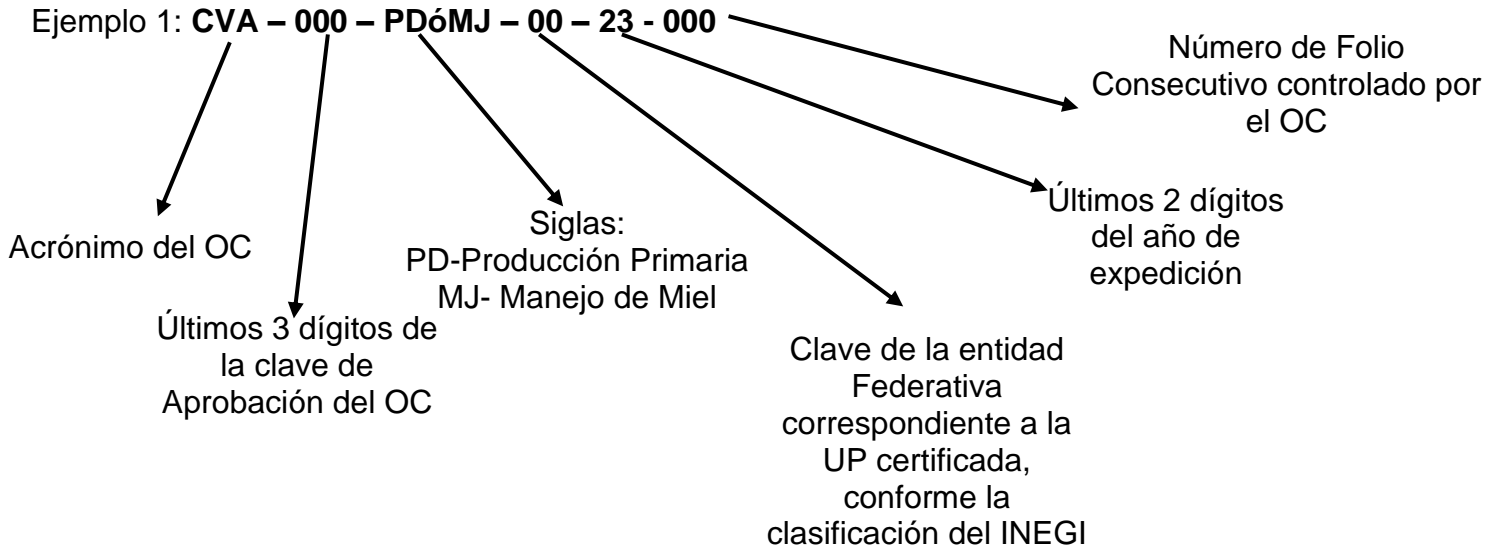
Ejemplo 1: **CVA – 000 – PDóMJ – 00 – 23 - 000**

Número de Folio Consecutivo controlado por el OC

Últimos 2 dígitos del año de expedición

Siglas:
PD-Producción Primaria
MJ- Manejo de Miel

Acrónimo del OC

Últimos 3 dígitos de la clave de Aprobación del OC

Clave de la entidad Federativa correspondiente a la UP certificada, conforme la clasificación del INEGI